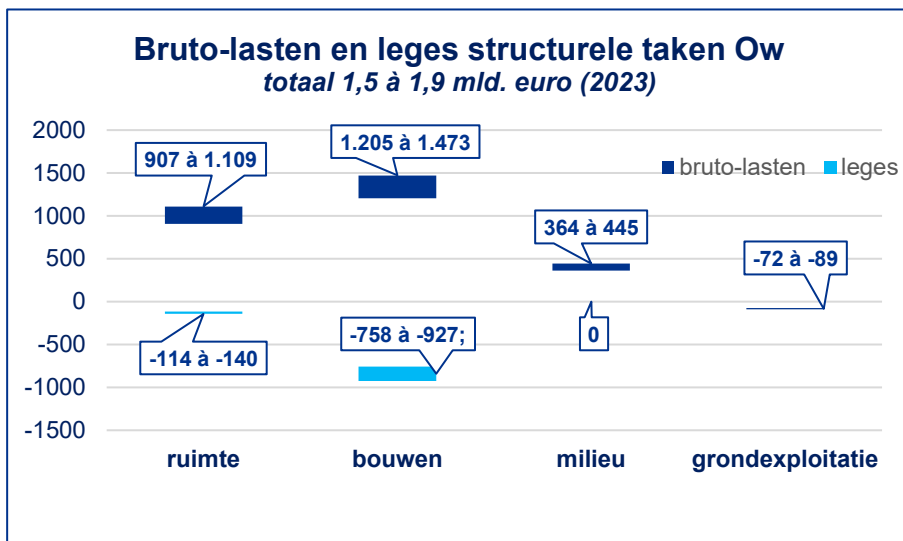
Bruto-lasten en leges structurele taken Ow
totaal 1,5 à 1,9 mld. euro (2023)

bruto-lasten
leges

2000
1500
1000
500
0
-500
-1000
-1500

907 à 1.109
1.205 à 1.473
364 à 445
-72 à -89
-114 à -140
-758 à -927;
0

ruimte
bouwen
milieu
grondexploitatie